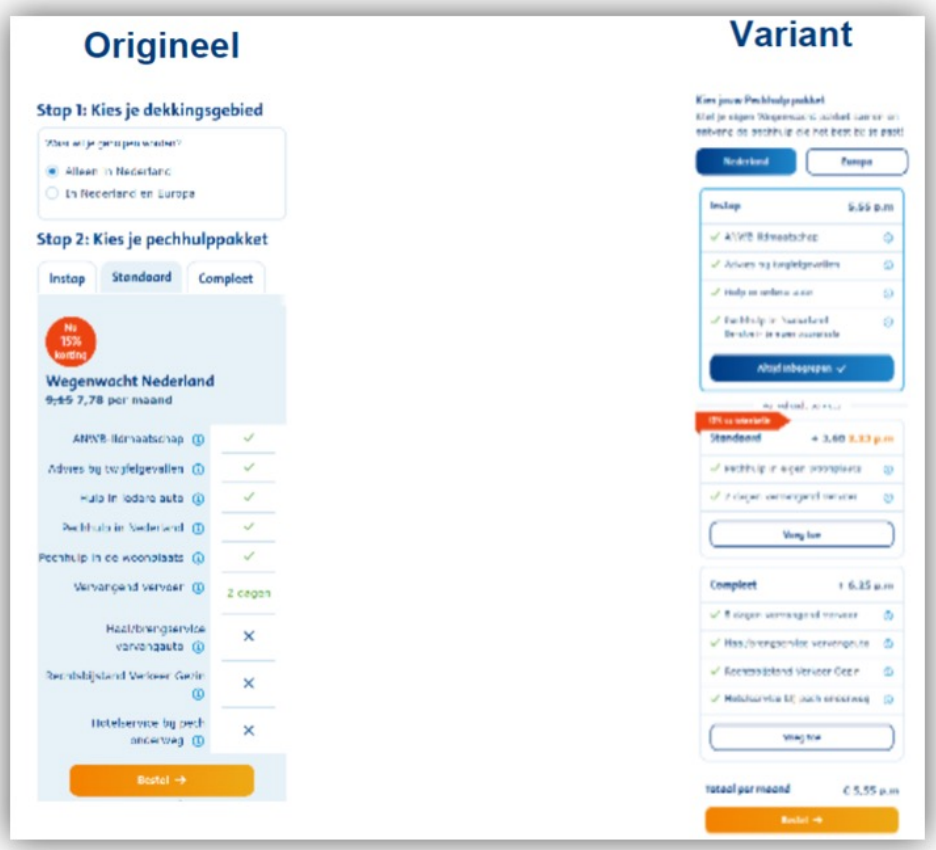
Origineel

Stap 1: Kies je dekkingsgebied

Waar wil je geholpen worden?

Alleen in Nederland

In Nederland en Europa

Stap 2: Kies je pechhulppakket

Instap | Standaard | Compleet

Nu 15% korting

Wegenwacht Nederland

9,15 7,78 per maand

| | |
|---|---|
| ANWB-lidmaatschap ⓘ | ✓ |
| Advies bij twijfelgevallen ⓘ | ✓ |
| Hulp in iedere auto ⓘ | ✓ |
| Pechhulp in Nederland ⓘ | ✓ |
| Pechhulp in de woonplaats ⓘ | ✓ |
| Vervangend vervoer ⓘ | 2 dagen |
| Haal/brengservice vervangauto ⓘ | ✕ |
| Rechtsbijstand Verkeer Gezin ⓘ | ✕ |
| Hotelservice bij pech onderweg ⓘ | ✕ |

Bestel →

Variant

Kies jouw Pechhulppakket

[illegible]

Nederland | Europa

Instap 5,55 p.m

✓ ANWB-lidmaatschap

✓ Advies bij twijfelgevallen

✓ Hulp in iedere auto

✓ Pechhulp in Nederland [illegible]

Altijd inbegrepen ✓

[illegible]

15% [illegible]

Standaard + 3,60 3,33 p.m

✓ Pechhulp in eigen woonplaats

✓ 2 dagen vervangend vervoer

Voeg toe

Compleet + 6,35 p.m

✓ 8 dagen vervangend vervoer

✓ Haal/brengservice vervangauto

✓ Rechtsbijstand Verkeer Gezin

✓ Hotelservice bij pech onderweg

Voeg toe

Totaal per maand € 5,55 p.m

Bestel →